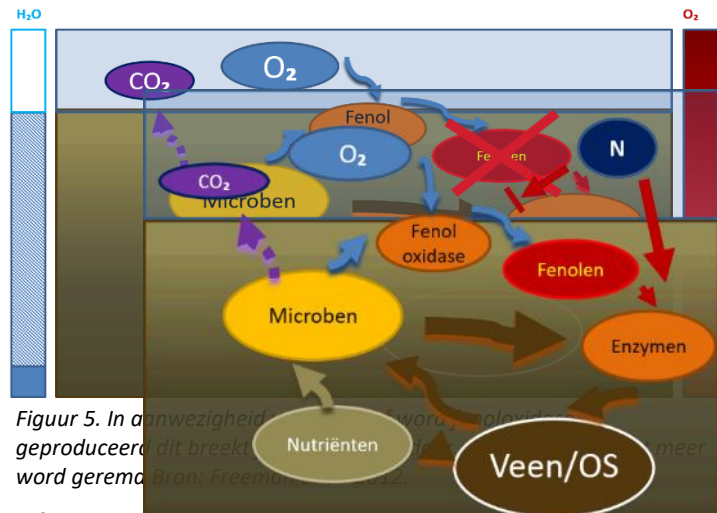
H₂O

O₂

CO₂

O₂

Fenol

O₂

Fenolen

N

CO₂

Microben

Fenol oxidase

Fenolen

Microben

Enzymen

Nutriënten

Veen/OS

Figuur 5. In a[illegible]wezigheid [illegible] word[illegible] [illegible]oloxidas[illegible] geproduceer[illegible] dit breekt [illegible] meer word gerem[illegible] Bron: Freem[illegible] 2012.